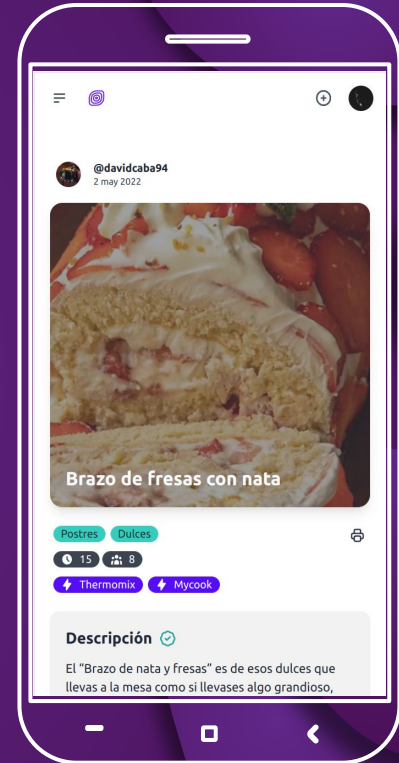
@davidcaba94
2 may 2022

Brazo de fresas con nata

Postres Dulces

15 8

Thermomix Mycook

Descripción

El "Brazo de nata y fresas" es de esos dulces que llevas a la mesa como si llevases algo grandioso,